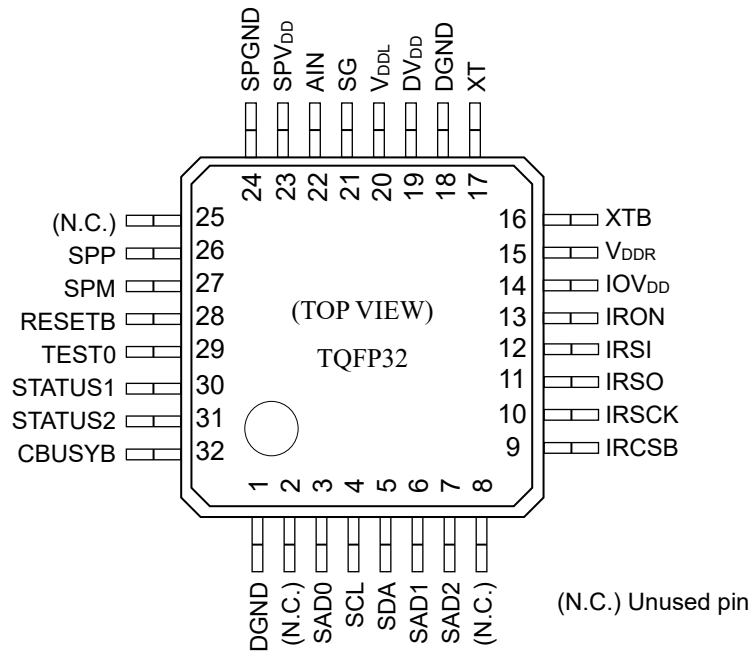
SPGND
$SPV_{DD}$
AIN
SG
$V_{DDL}$
$DV_{DD}$
DGND
XT

24 23 22 21 20 19 18 17

(N.C.) 25
SPP 26
SPM 27
RESETB 28
TEST0 29
STATUS1 30
STATUS2 31
CBUSYB 32

16 XTB
15 $V_{DDR}$
14 $IOV_{DD}$
13 IRON
12 IRSI
11 IRSO
10 IRSCK
9 IRCSB

(TOP VIEW)

TQFP32

1 2 3 4 5 6 7 8

DGND
(N.C.)
SAD0
SCL
SDA
SAD1
SAD2
(N.C.)

(N.C.) Unused pin